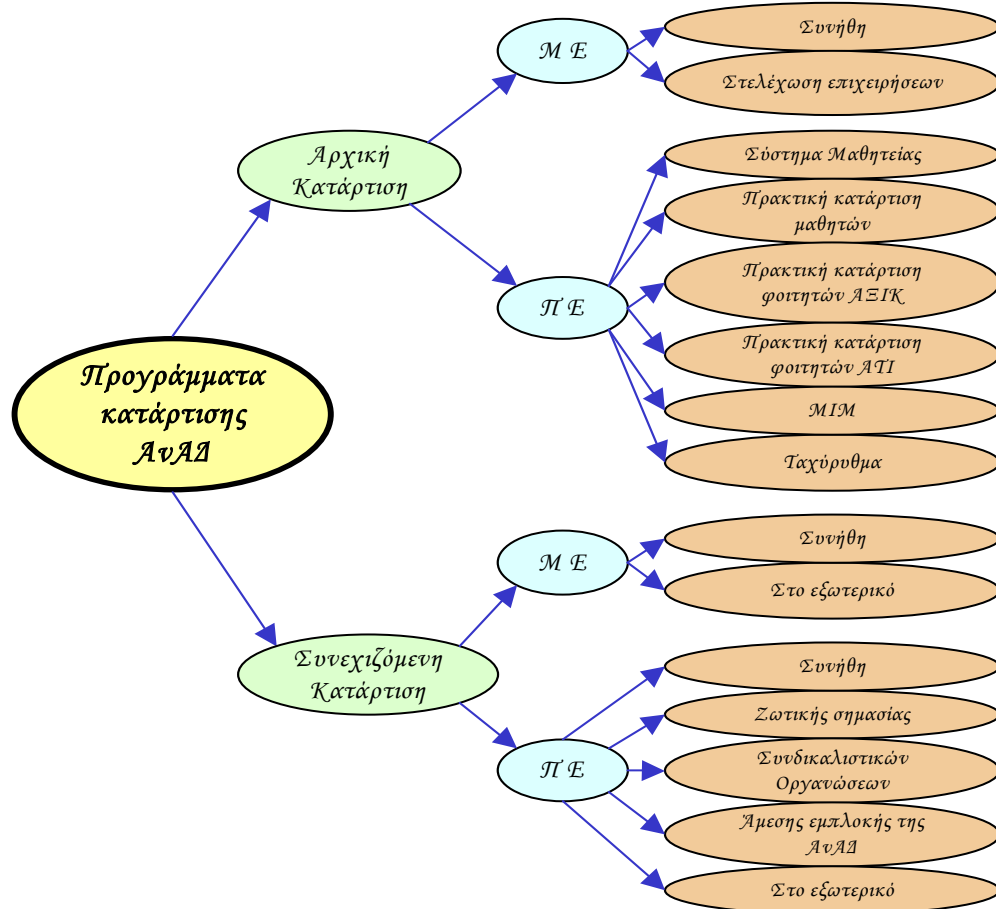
Προγράμματα κατάρτισης ΑνΑΔ

Αρχική Κατάρτιση

Μ Ε

Συνήθη

Στελέχωση επιχειρήσεων

Π Ε

Σύστημα Μαθητείας

Πρακτική κατάρτιση μαθητών

Πρακτική κατάρτιση φοιτητών ΑΞΙΚ

Πρακτική κατάρτιση φοιτητών ΑΤΙ

ΜΙΜ

Ταχύρυθμα

Συνεχιζόμενη Κατάρτιση

Μ Ε

Συνήθη

Στο εξωτερικό

Π Ε

Συνήθη

Ζωτικής σημασίας

Συνδικαλιστικών Οργανώσεων

Άμεσης εμπλοκής της ΑνΑΔ

Στο εξωτερικό